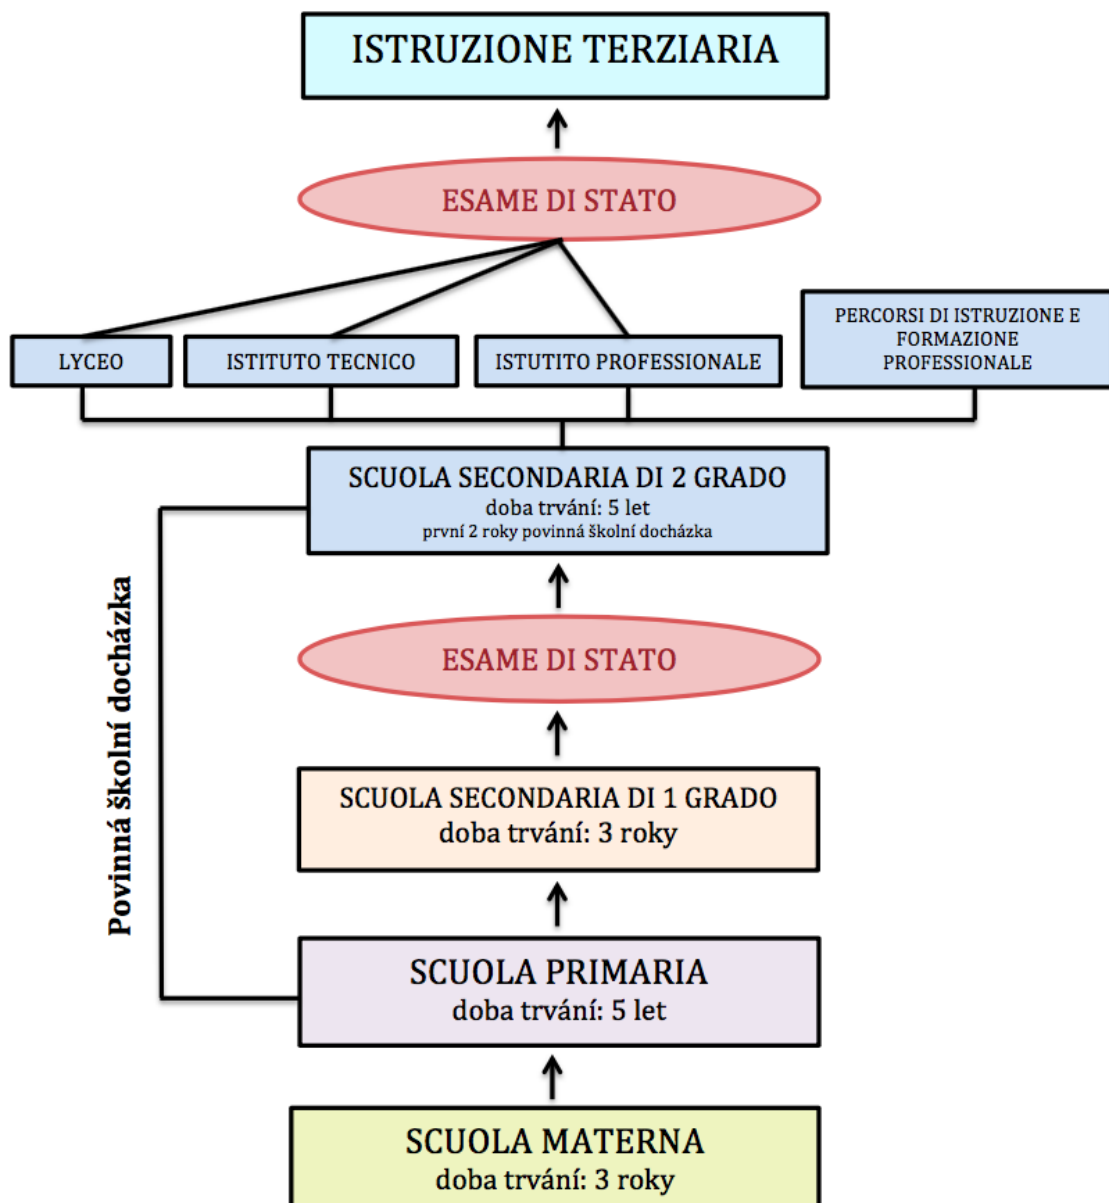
ISTRUZIONE TERZIARIA

ESAME DI STATO

LYCEO

ISTITUTO TECNICO

ISTUTITO PROFESSIONALE

PERCORSI DI ISTRUZIONE E FORMAZIONE PROFESSIONALE

SCUOLA SECONDARIA DI 2 GRADO
doba trvání: 5 let
první 2 roky povinná školní docházka

Povinná školní docházka

ESAME DI STATO

SCUOLA SECONDARIA DI 1 GRADO
doba trvání: 3 roky

SCUOLA PRIMARIA
doba trvání: 5 let

SCUOLA MATERNA
doba trvání: 3 roky